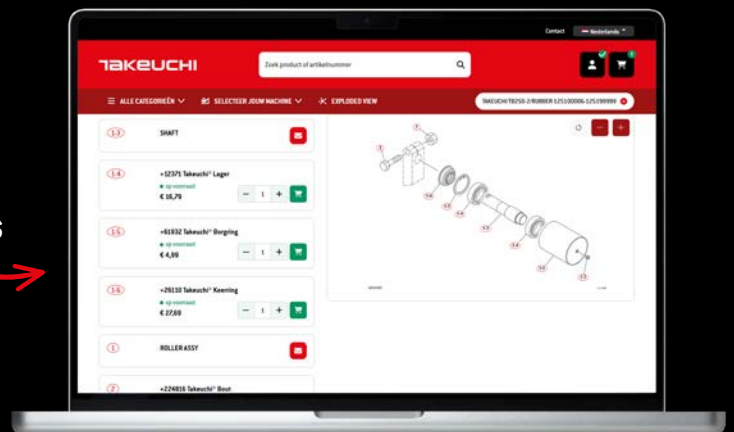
Contact Nederlands

TAKEUCHI

Zoek product of artikelnummer

ALLE CATEGORIEËN SELECTEER JOUW MACHINE EXPLODED VIEW

TAKEUCHI TB250-2 RUBBER 125100006-125199999

1-3 SHAFT

1-4 +12371 Takeuchi® Lager
op voorraad
€ 16,79
1

1-5 +61932 Takeuchi® Borging
op voorraad
€ 4,89
1

1-6 +26110 Takeuchi® Keerring
op voorraad
€ 27,69
1

1 ROLLER ASSY

2 +224816 Takeuchi® Bout